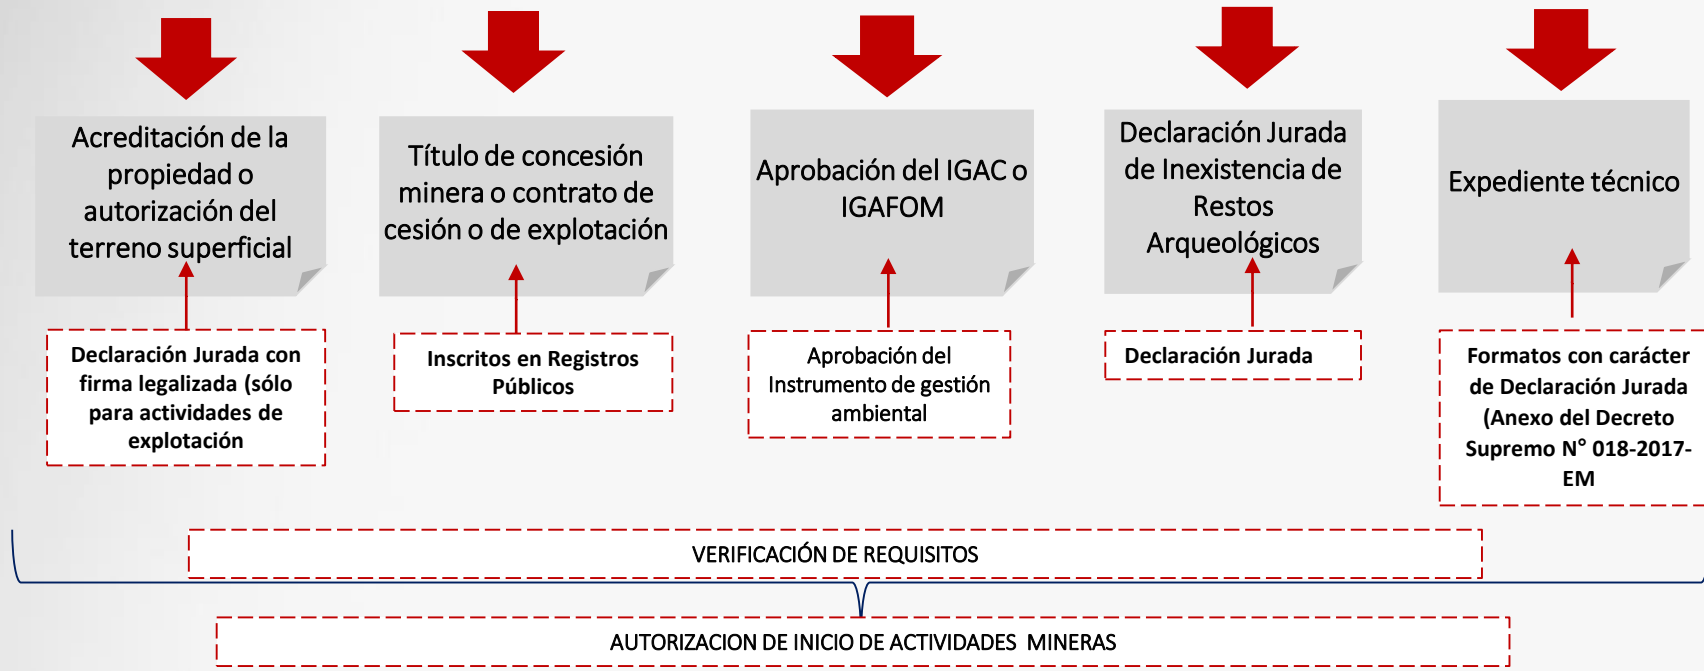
Acreditación de la propiedad o autorización del terreno superficial

Título de concesión minera o contrato de cesión o de explotación

Aprobación del IGAC o IGAFOM

Declaración Jurada de Inexistencia de Restos Arqueológicos

Expediente técnico

Declaración Jurada con firma legalizada (sólo para actividades de explotación

Inscritos en Registros Públicos

Aprobación del Instrumento de gestión ambiental

Declaración Jurada

Formatos con carácter de Declaración Jurada (Anexo del Decreto Supremo N° 018-2017-EM

VERIFICACIÓN DE REQUISITOS

AUTORIZACION DE INICIO DE ACTIVIDADES MINERAS